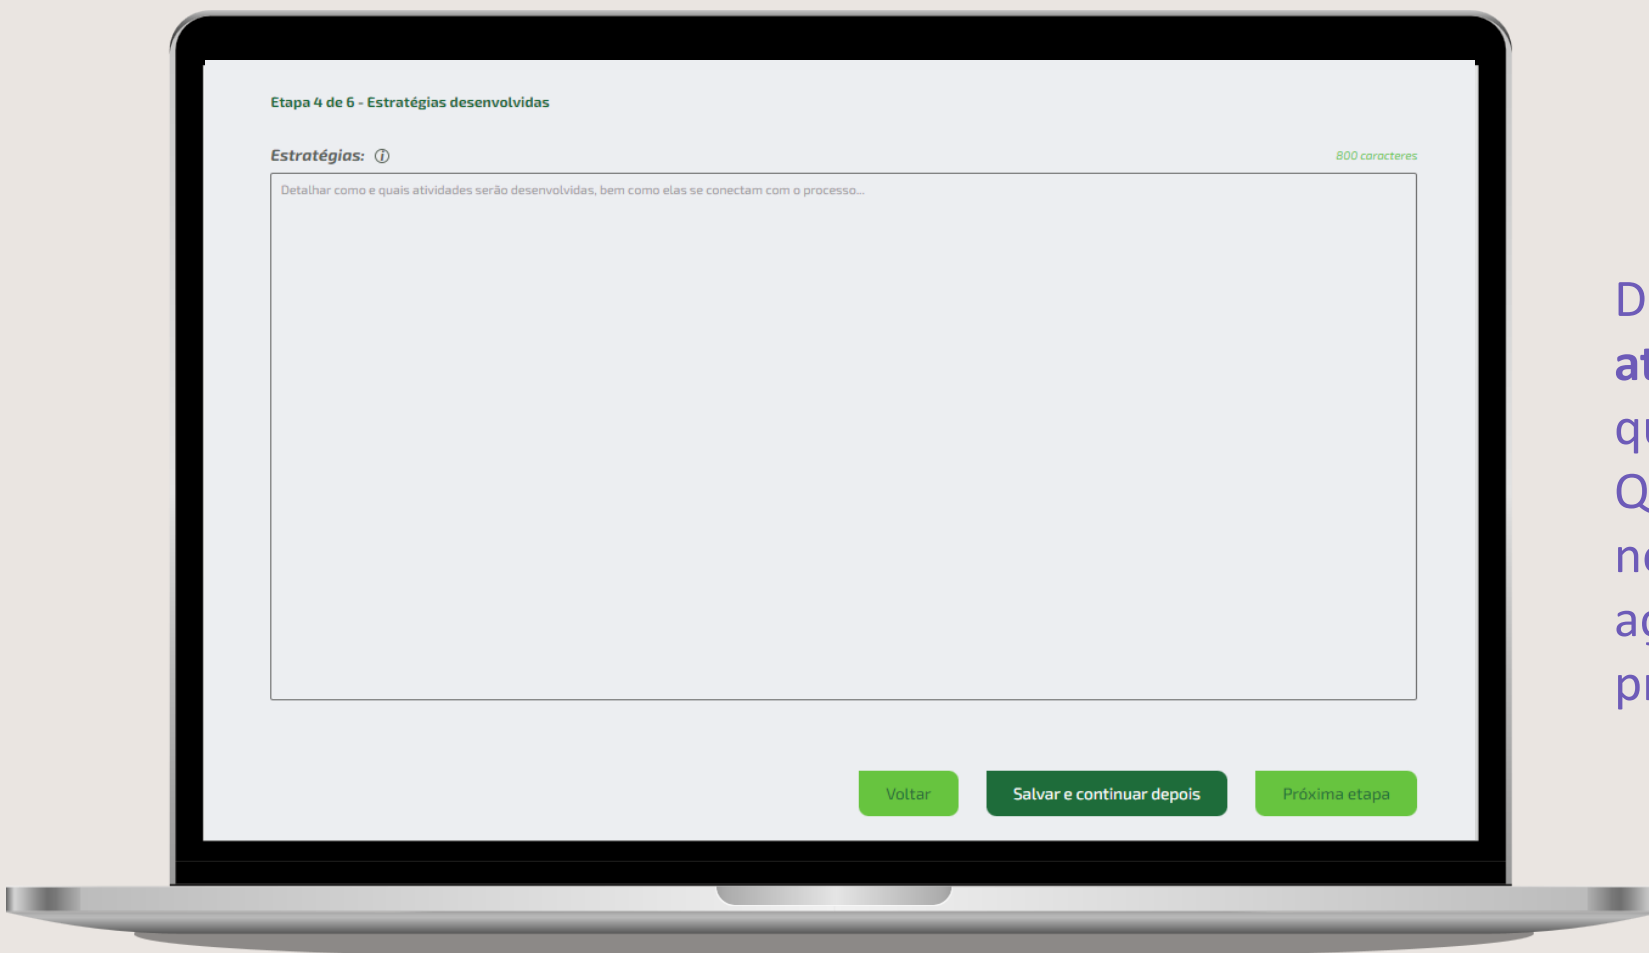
Etapa 4 de 6 - Estratégias desenvolvidas

Estratégias: ⓘ

800 caracteres

Detalhar como e quais atividades serão desenvolvidas, bem como elas se conectam com o processo...

Voltar

Salvar e continuar depois

Próxima etapa

D
at
q
Q
n
a
p